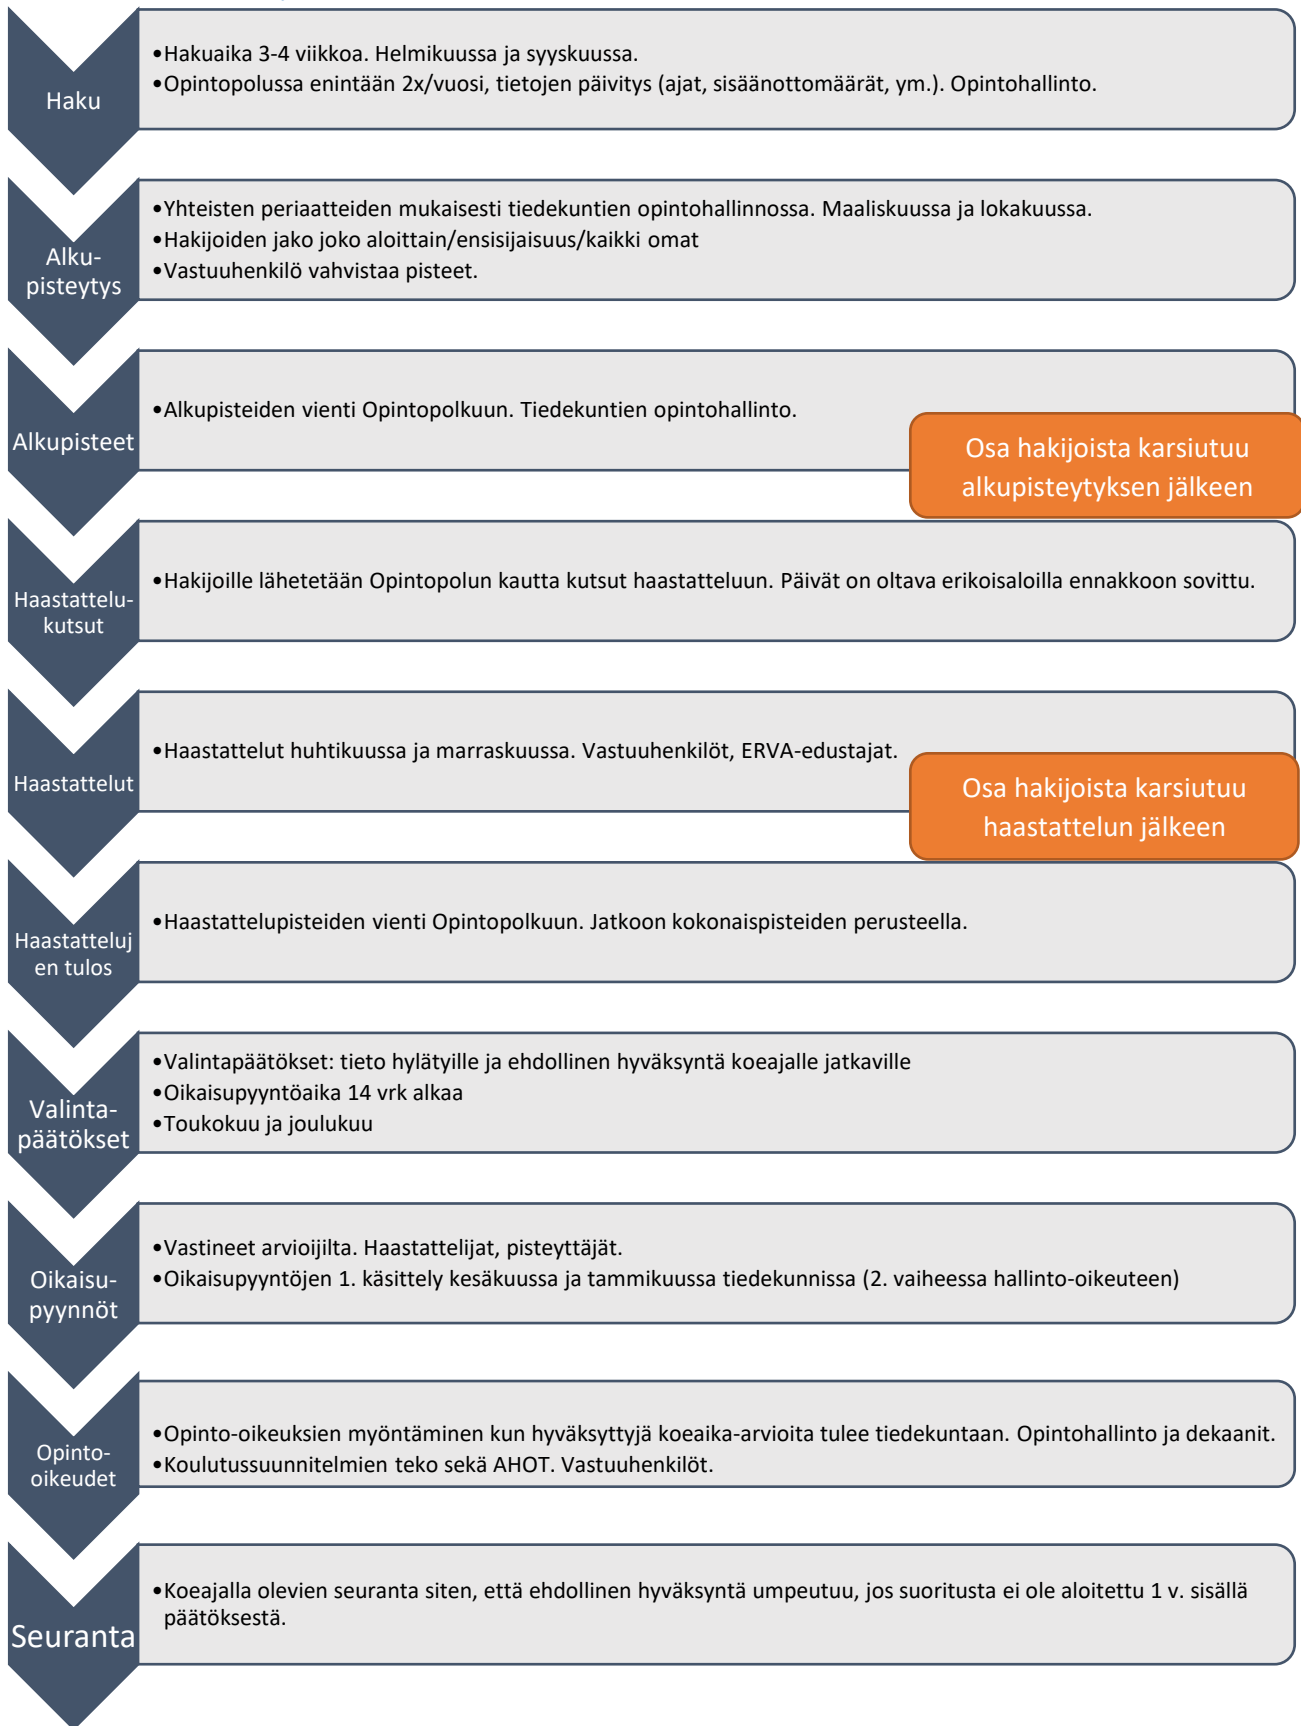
Haku

•Hakuaika 3-4 viikkoa. Helmikuussa ja syyskuussa.
•Opintopolussa enintään 2x/vuosi, tietojen päivitys (ajat, sisäänottomäärät, ym.). Opintohallinto.

Alkupisteytys

•Yhteisten periaatteiden mukaisesti tiedekuntien opintohallinnossa. Maaliskuussa ja lokakuussa.
•Hakijoiden jako joko aloittain/ensisijaisuus/kaikki omat
•Vastuuhenkilö vahvistaa pisteet.

Alkupisteet

•Alkupisteiden vienti Opintopolkuun. Tiedekuntien opintohallinto.

Osa hakijoista karsiutuu alkupisteytyksen jälkeen

Haastattelukutsut

•Hakijoille lähetetään Opintopolun kautta kutsut haastatteluun. Päivät on oltava erikoisaloilla ennakkoon sovittu.

Haastattelut

•Haastattelut huhtikuussa ja marraskuussa. Vastuuhenkilöt, ERVA-edustajat.

Osa hakijoista karsiutuu haastattelun jälkeen

Haastattelujen tulos

•Haastattelupisteiden vienti Opintopolkuun. Jatkoon kokonaispisteiden perusteella.

Valintapäätökset

•Valintapäätökset: tieto hylätyille ja ehdollinen hyväksyntä koeajalle jatkaville
•Oikaisupyyntöaika 14 vrk alkaa
•Toukokuu ja joulukuu

Oikaisupyynnöt

•Vastineet arvioijilta. Haastattelijat, pisteyttäjät.
•Oikaisupyyntöjen 1. käsittely kesäkuussa ja tammikuussa tiedekunnissa (2. vaiheessa hallinto-oikeuteen)

Opinto-oikeudet

•Opinto-oikeuksien myöntäminen kun hyväksyttyjä koeaika-arvioita tulee tiedekuntaan. Opintohallinto ja dekaanit.
•Koulutussuunnitelmien teko sekä AHOT. Vastuuhenkilöt.

Seuranta

•Koeajalla olevien seuranta siten, että ehdollinen hyväksyntä umpeutuu, jos suoritusta ei ole aloitettu 1 v. sisällä päätöksestä.